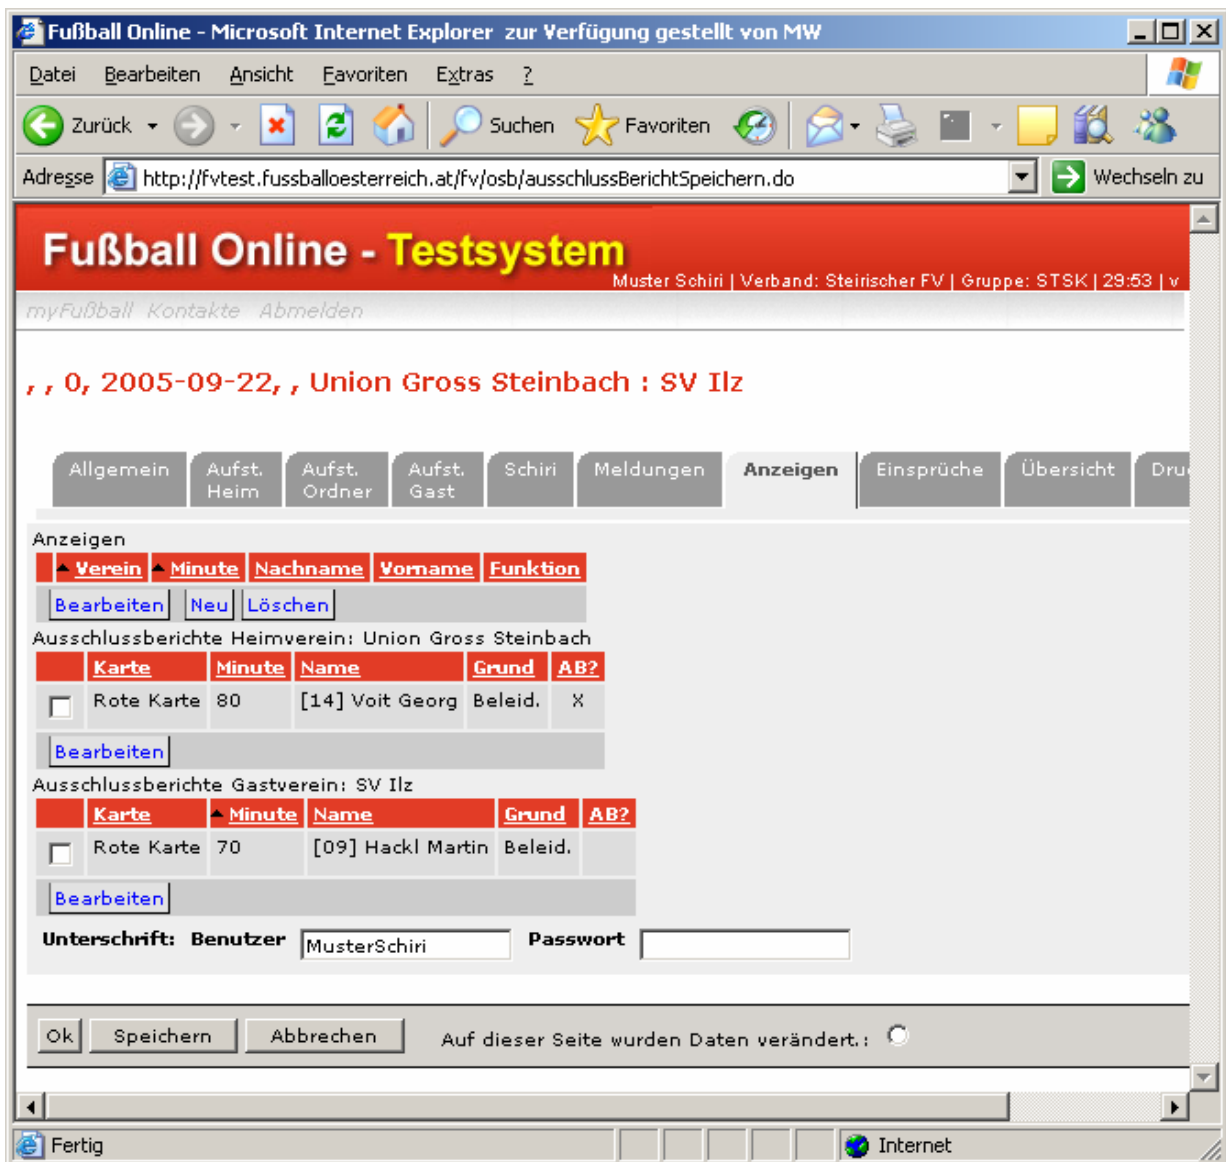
Fußball Online - Microsoft Internet Explorer zur Verfügung gestellt von MW

Datei Bearbeiten Ansicht Favoriten Extras ?

Zurück Suchen Favoriten

Adresse http://fvtest.fussballoesterreich.at/fv/osb/ausschlussBerichtSpeichern.do Wechseln zu

Fußball Online - Testsystem

Muster Schiri | Verband: Steirischer FV | Gruppe: STSK | 29:53 | v

myFußball Kontakte Abmelden

, , 0, 2005-09-22, , Union Gross Steinbach : SV Ilz

Allgemein | Aufst. Heim | Aufst. Ordner | Aufst. Gast | Schiri | Meldungen | Anzeigen | Einsprüche | Übersicht | Dru

Anzeigen

| | Verein | Minute | Nachname | Vorname | Funktion |
|---|---|---|---|---|---|

Bearbeiten Neu Löschen

Ausschlussberichte Heimverein: Union Gross Steinbach

| | Karte | Minute | Name | Grund | AB? |
|---|---|---|---|---|---|
| | Rote Karte | 80 | [14] Voit Georg | Beleid. | X |

Bearbeiten

Ausschlussberichte Gastverein: SV Ilz

| | Karte | Minute | Name | Grund | AB? |
|---|---|---|---|---|---|
| | Rote Karte | 70 | [09] Hackl Martin | Beleid. | |

Bearbeiten

Unterschrift: Benutzer MusterSchiri Passwort

Ok Speichern Abbrechen Auf dieser Seite wurden Daten verändert.:

Fertig Internet